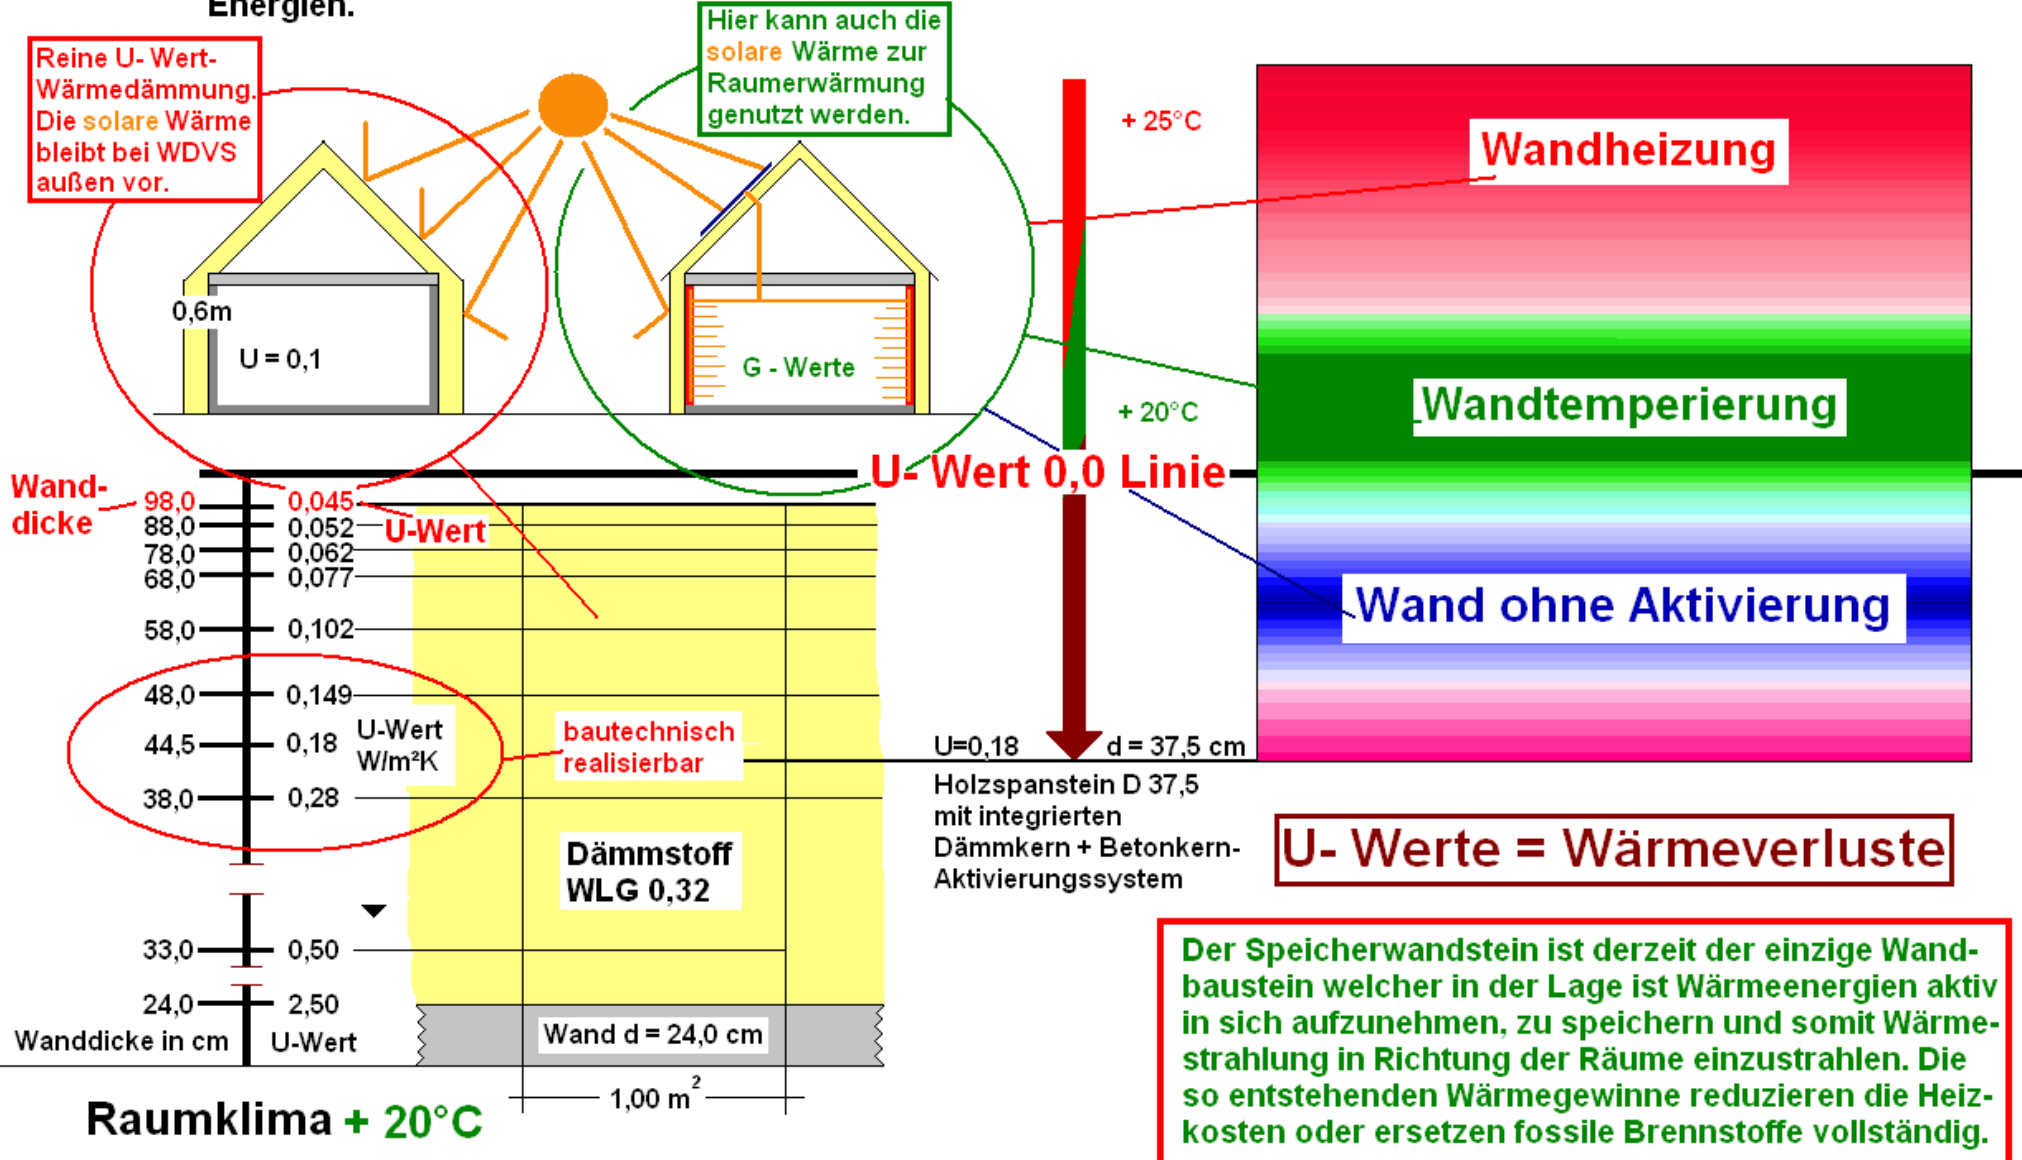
Energien.

Reine U- Wert- Wärmedämmung. Die solare Wärme bleibt bei WDVS außen vor.

Hier kann auch die solare Wärme zur Raumerwärmung genutzt werden.

0,6m

U = 0,1

G - Werte

+ 25°C

+ 20°C

Wandheizung

Wandtemperierung

Wand ohne Aktivierung

U- Wert 0,0 Linie

Wand- dicke

U-Wert

| Wanddicke in cm | U-Wert |
|---|---|
| 98,0 | 0,045 |
| 88,0 | 0,052 |
| 78,0 | 0,062 |
| 68,0 | 0,077 |
| 58,0 | 0,102 |
| 48,0 | 0,149 |
| 44,5 | 0,18 |
| 38,0 | 0,28 |
| 33,0 | 0,50 |
| 24,0 | 2,50 |

U-Wert W/m²K

bautechnisch realisierbar

Dämmstoff WLG 0,32

Wand d = 24,0 cm

1,00 m$^2$

U=0,18

d = 37,5 cm

Holzspanstein D 37,5 mit integrierten Dämmkern + Betonkern- Aktivierungssystem

U- Werte = Wärmeverluste

Raumklima + 20°C

Der Speicherwandstein ist derzeit der einzige Wandbaustein welcher in der Lage ist Wärmeenergien aktiv in sich aufzunehmen, zu speichern und somit Wärmestrahlung in Richtung der Räume einzustrahlen. Die so entstehenden Wärmegewinne reduzieren die Heizkosten oder ersetzen fossile Brennstoffe vollständig.